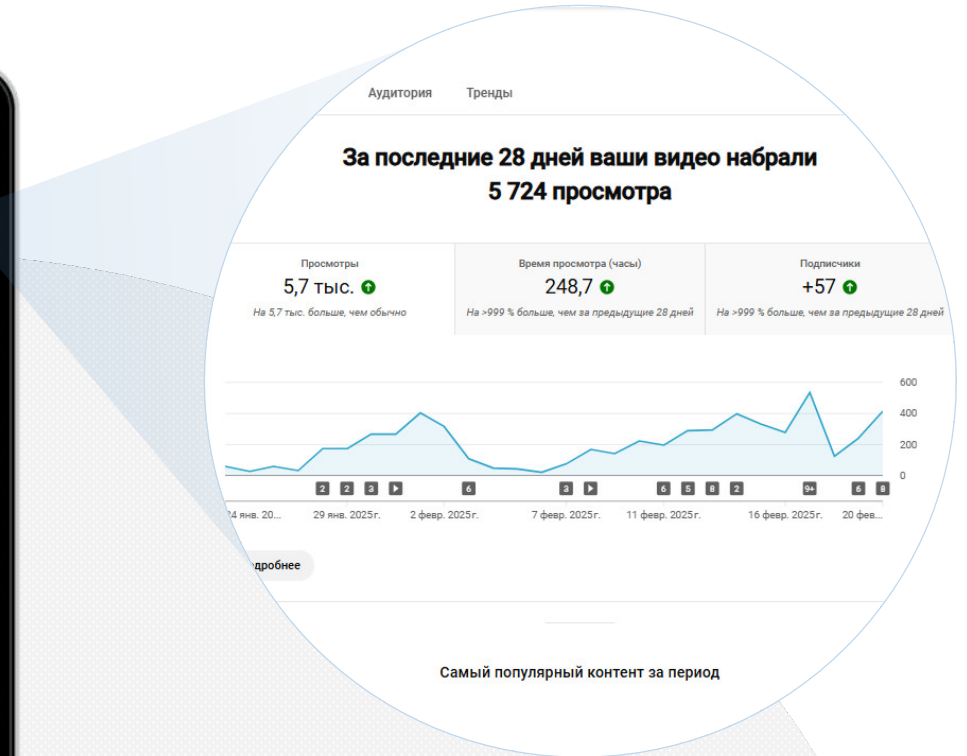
Аудитория Тренды

За последние 28 дней ваши видео набрали 5 724 просмотра

| Просмотры | Время просмотра (часы) | Подписчики |
|---|---|---|
| 5,7 тыс. | 248,7 | +57 |
| На 5,7 тыс. больше, чем обычно | На >999 % больше, чем за предыдущие 28 дней | На >999 % больше, чем за предыдущие 28 дней |

600
400
200
0

2 2 3 6 3 6 5 8 2 9+ 6 8

24 янв. 20... 29 янв. 2025 г. 2 февр. 2025 г. 7 февр. 2025 г. 11 февр. 2025 г. 16 февр. 2025 г. 20 фев...

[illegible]дробнее

Самый популярный контент за период